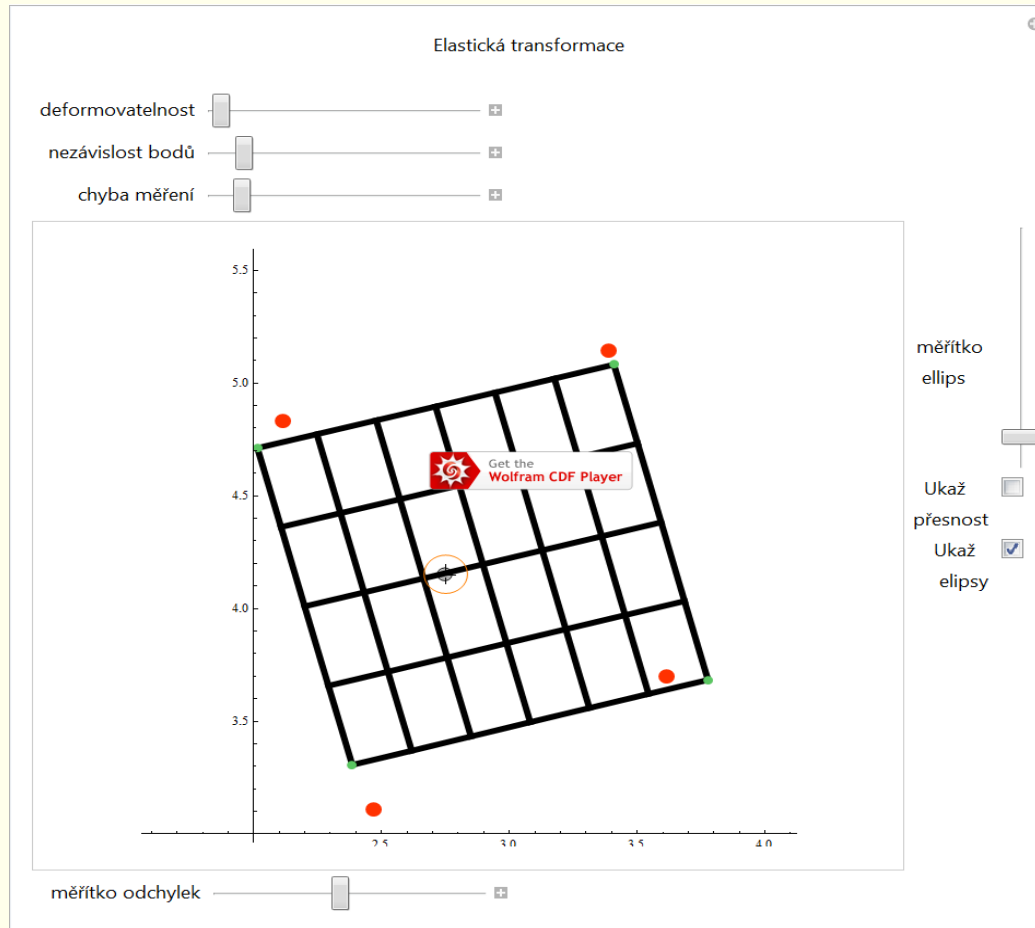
Elastická transformace

deformovatelnost

nezávislost bodů

chyba měření

5.5

5.0

4.5

4.0

3.5

2.5

3.0

3.5

4.0

Get the
Wolfram CDF Player

měřítko
ellips

Ukaž
přesnost

Ukaž
elipsy

měřítko odchylek